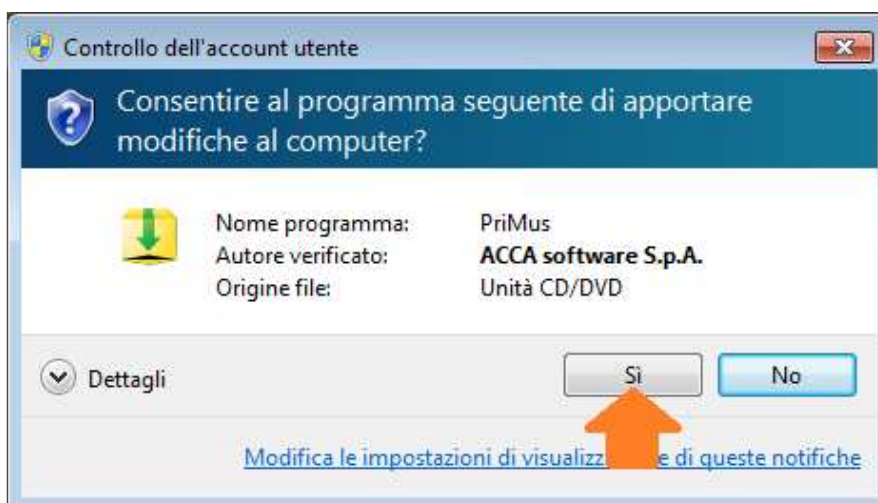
Controllo dell'account utente

Consentire al programma seguente di apportare modifiche al computer?

| Nome programma: | PriMus |
|---|---|
| Autore verificato: | ACCA software S.p.A. |
| Origine file: | Unità CD/DVD |

Dettagli

Sì

No

Modifica le impostazioni di visualizz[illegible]e di queste notifiche